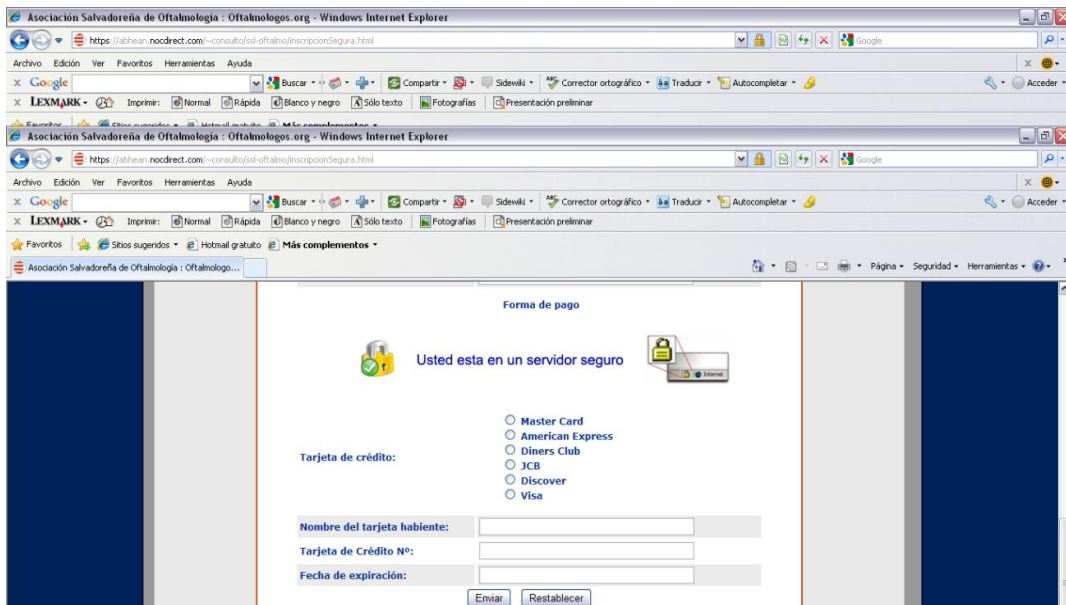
Asociación Salvadoreña de Oftalmología : Oftalmologos.org - Windows Internet Explorer

https://abhean.nocdirect.com/~consulto/ssl-oftalmo/inscripcionSegura.html

Google

Archivo Edición Ver Favoritos Herramientas Ayuda

x Google Buscar Compartir Sidewiki Corrector ortográfico Traducir Autocompletar Acceder

x LEXMARK Imprimir: Normal Rápida Blanco y negro Sólo texto Fotografías Presentación preliminar

Favoritos Sitios sugeridos Hotmail gratuito Más complementos

Asociación Salvadoreña de Oftalmología : Oftalmologos.org - Windows Internet Explorer

https://abhean.nocdirect.com/~consulto/ssl-oftalmo/inscripcionSegura.html

Google

Archivo Edición Ver Favoritos Herramientas Ayuda

x Google Buscar Compartir Sidewiki Corrector ortográfico Traducir Autocompletar Acceder

x LEXMARK Imprimir: Normal Rápida Blanco y negro Sólo texto Fotografías Presentación preliminar

Favoritos Sitios sugeridos Hotmail gratuito Más complementos

Asociación Salvadoreña de Oftalmología : Oftalmologo...

Página Seguridad Herramientas

Forma de pago

Usted esta en un servidor seguro

Internet

Tarjeta de crédito:

Master Card
American Express
Diners Club
JCB
Discover
Visa

| Nombre del tarjeta habiente: | |
|---|---|
| Tarjeta de Crédito Nº: | |
| Fecha de expiración: | |

Enviar Restablecer